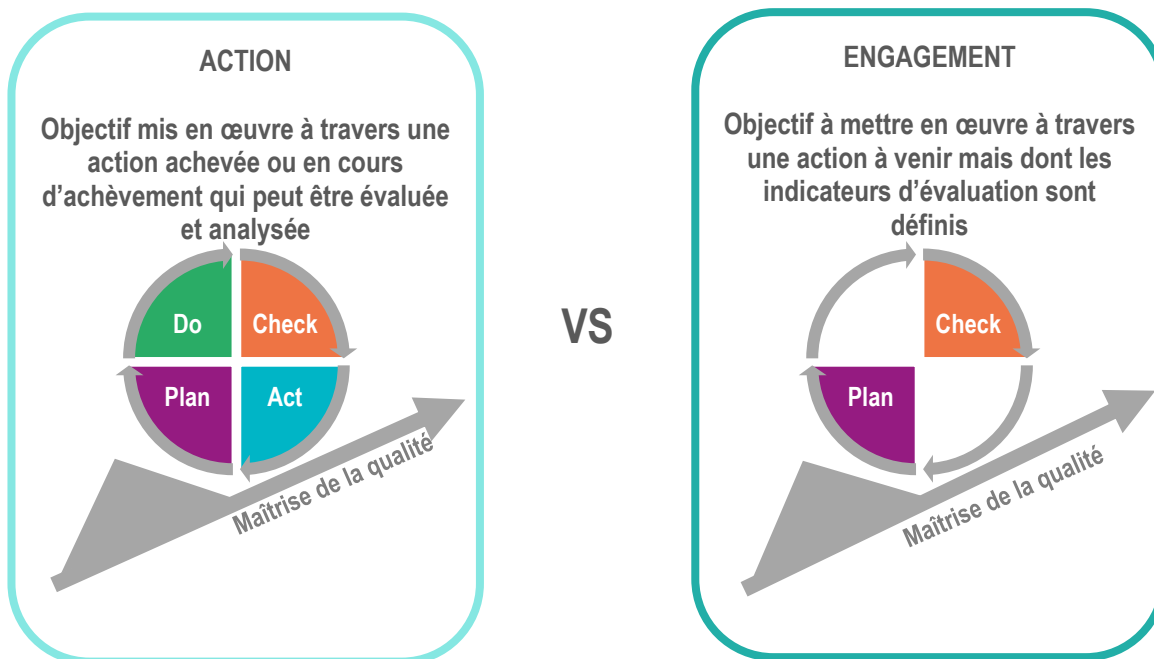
ACTION

Objectif mis en œuvre à travers une action achevée ou en cours d'achèvement qui peut être évaluée et analysée

Do

Check

Plan

Act

Maîtrise de la qualité

VS

ENGAGEMENT

Objectif à mettre en œuvre à travers une action à venir mais dont les indicateurs d'évaluation sont définis

Check

Plan

Maîtrise de la qualité